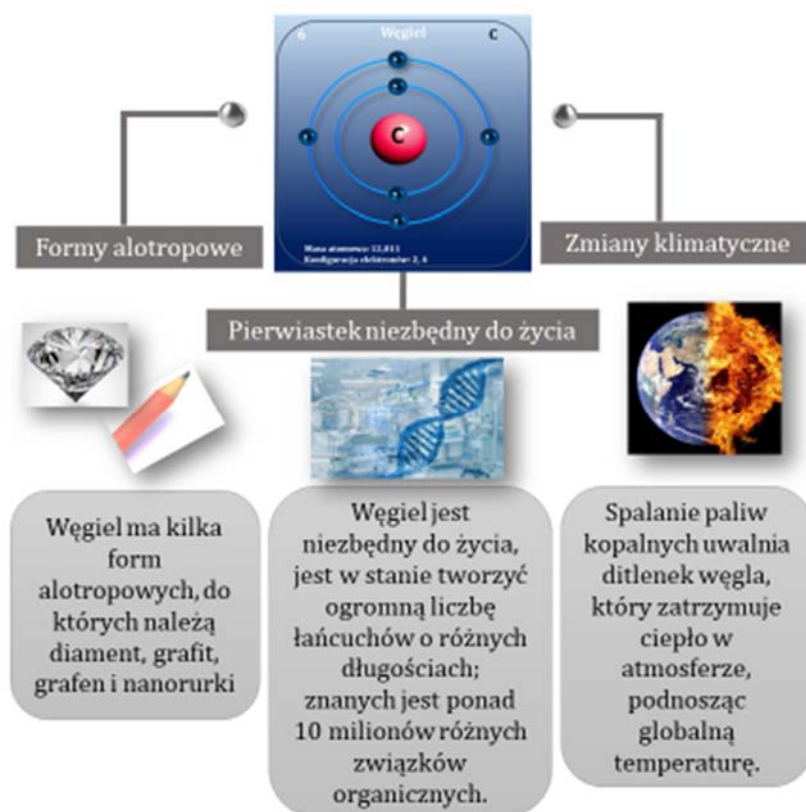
6 Węgiel C

C

Masa atomowa: 12,011
Konfiguracja elektronów: 2, 4

Formy alotropowe

Zmiany klimatyczne

Pierwiastek niezbędny do życia

Węgiel ma kilka form alotropowych, do których należą diament, grafit, grafen i nanorurki

Węgiel jest niezbędny do życia, jest w stanie tworzyć ogromną liczbę łańcuchów o różnych długościach; znanych jest ponad 10 milionów różnych związków organicznych.

Spalanie paliw kopalnych uwalnia ditlenek węgla, który zatrzymuje ciepło w atmosferze, podnosząc globalną temperaturę.